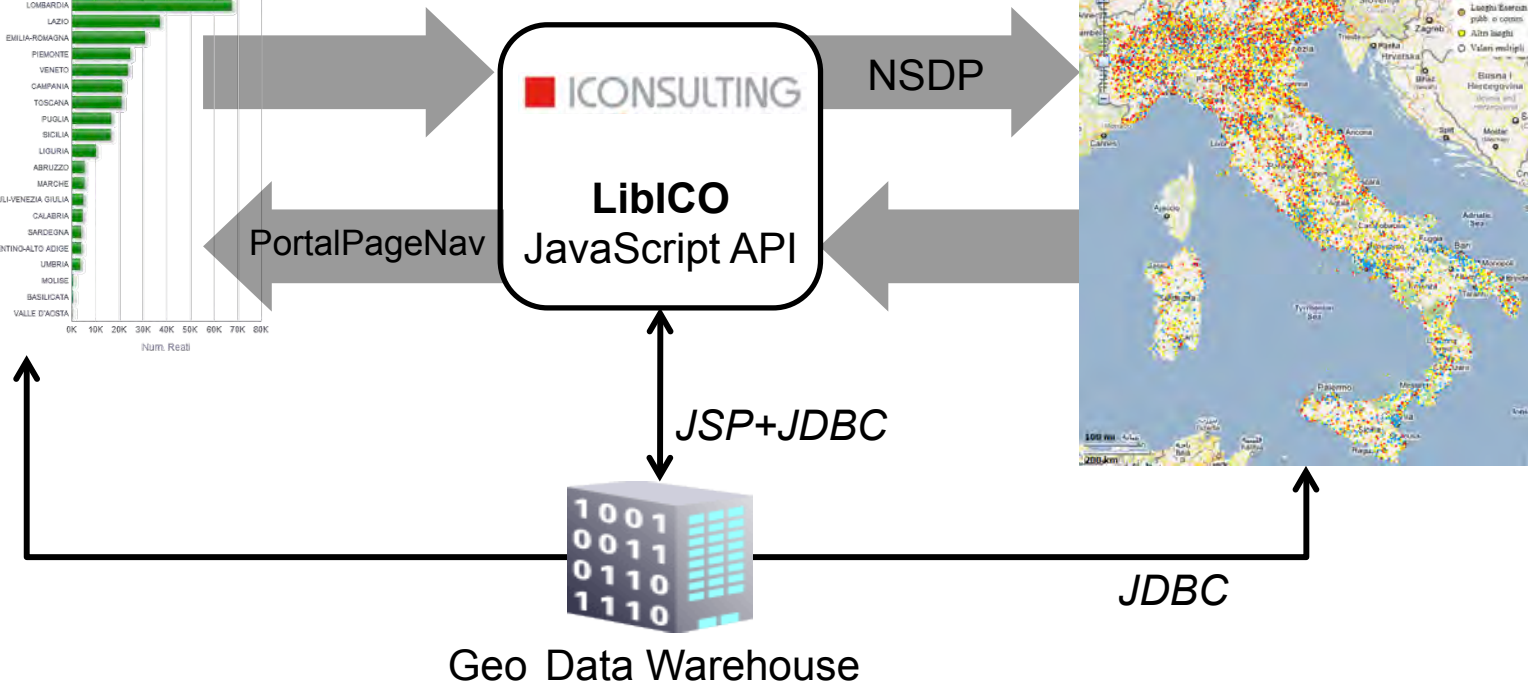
LOMBARDIA
LAZIO
EMILIA-ROMAGNA
PIEMONTE
VENETO
CAMPANIA
TOSCANA
PUGLIA
SICILIA
LIGURIA
ABRUZZO
MARCHE
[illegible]LI-VENEZIA GIULIA
CALABRIA
SARDEGNA
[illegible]NTINO-ALTO ADIGE
UMBRIA
MOLISE
BASILICATA
VALLE D'AOSTA
0K 10K 20K 30K 40K 50K 60K 70K 80K
Num. Reati

ICONSULTING

LibICO
JavaScript API

NSDP

PortalPageNav

JSP+JDBC

JDBC

1001
0011
0110
1110

Geo Data Warehouse

Luoghi Esercizi pubb. o comm.
Altri luoghi
Valori multipli
Zagreb
Hrvatska
Bosna i Hercegovina
Ancona
Cannes
Ajaccio
Adriatic Sea
Bari
Tyrrhenian Sea
Palermo
Taranto
100 mi
200 km